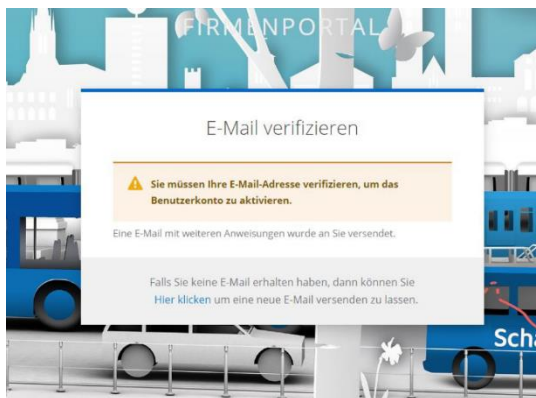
FIRMENPORTAL

E-Mail verifizieren

Sie müssen Ihre E-Mail-Adresse verifizieren, um das Benutzerkonto zu aktivieren.

Eine E-Mail mit weiteren Anweisungen wurde an Sie versendet.

Falls Sie keine E-Mail erhalten haben, dann können Sie Hier klicken um eine neue E-Mail versenden zu lassen.

Scha